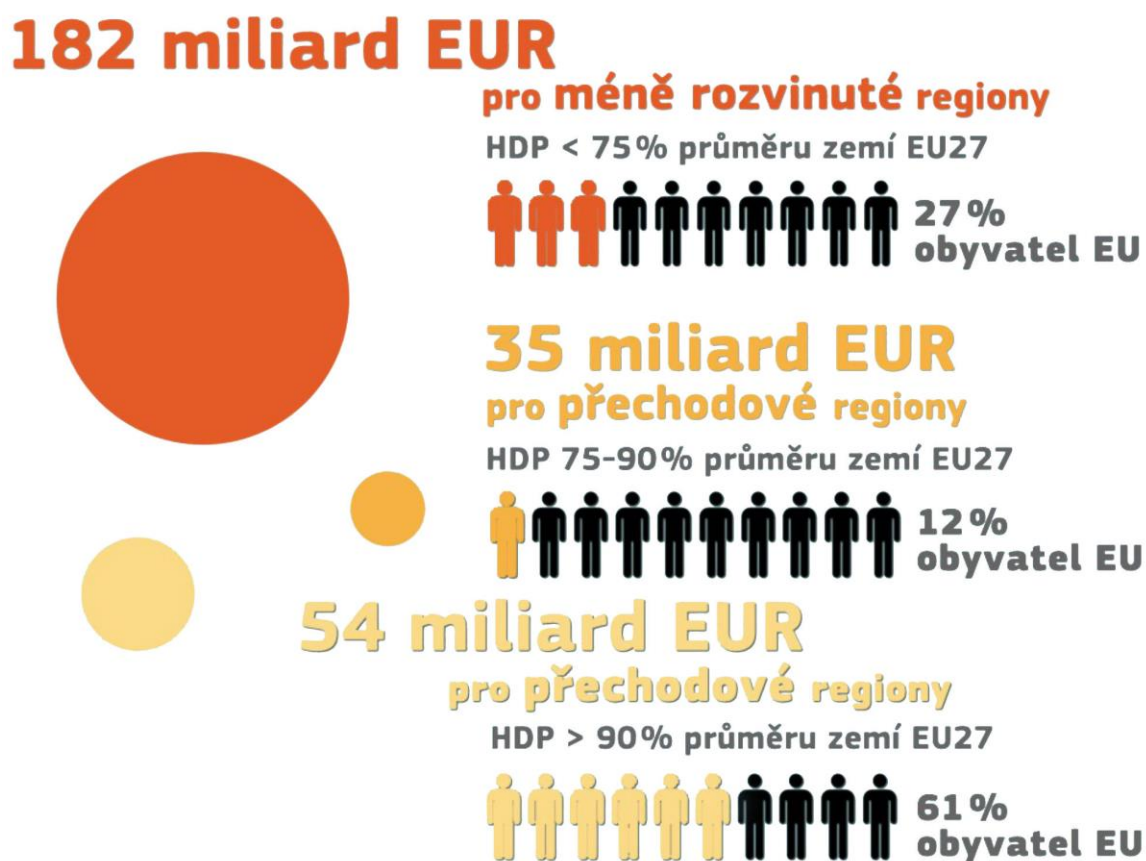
182 miliard EUR
pro méně rozvinuté regiony
HDP < 75% průměru zemí EU27
27% obyvatel EU

35 miliard EUR
pro přechodové regiony
HDP 75–90% průměru zemí EU27
12% obyvatel EU

54 miliard EUR
pro přechodové regiony
HDP > 90% průměru zemí EU27
61% obyvatel EU